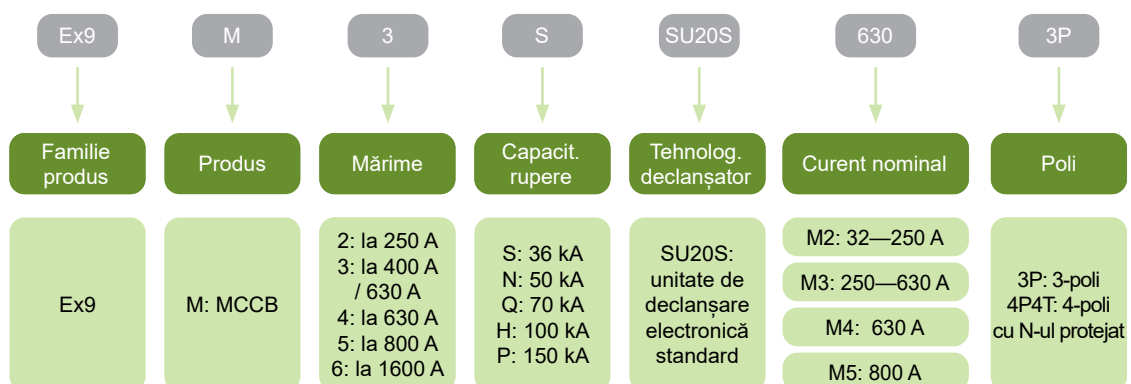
Ex9
M
3
S
SU20S
630
3P

Familie produs
Produs
Mărime
Capacit. rupere
Tehnolog. declanșator
Curent nominal
Poli

Ex9

M: MCCB

2: la 250 A
3: la 400 A / 630 A
4: la 630 A
5: la 800 A
6: la 1600 A

S: 36 kA
N: 50 kA
Q: 70 kA
H: 100 kA
P: 150 kA

SU20S: unitate de declanșare electronică standard

M2: 32—250 A
M3: 250—630 A
M4: 630 A
M5: 800 A

3P: 3-poli
4P4T: 4-poli cu N-ul protejat